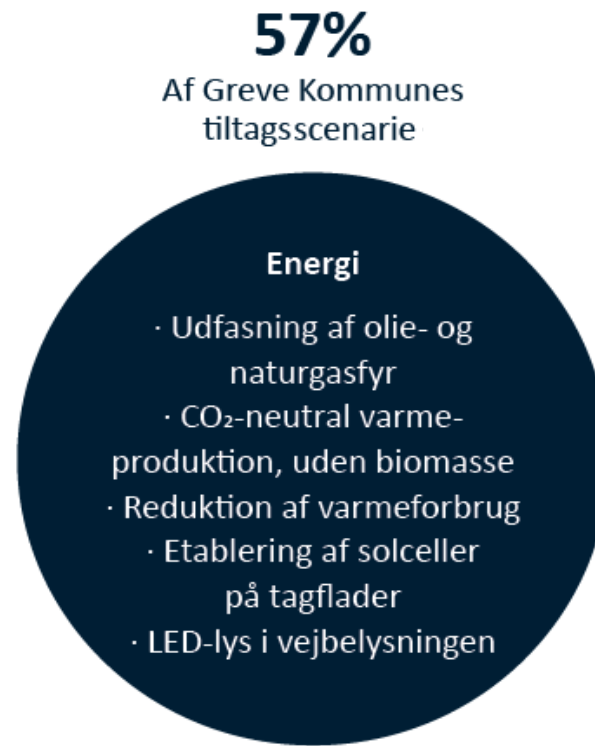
57%
Af Greve Kommunes tiltagsscenarie

Energi

· Udfasning af olie- og naturgasfyr
· $CO_2$-neutral varmeproduktion, uden biomasse
· Reduktion af varmeforbrug
· Etablering af solceller på tagflader
· LED-lys i vejbelysningen